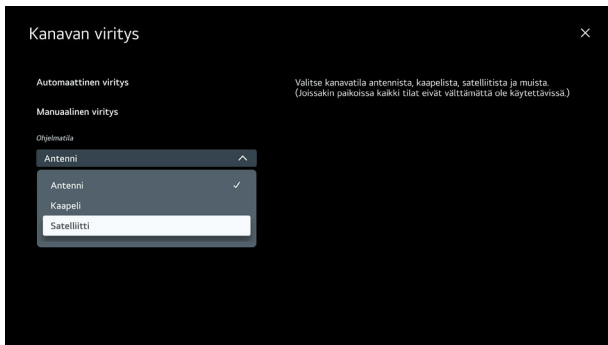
Kanavan viritys

×

Automaattinen viritys

Manuaalinen viritys

Ohjelmatila

Antenni

Antenni ✓

Kaapeli

Satelliitti

Valitse kanavatila antennista, kaapelista, satelliitista ja muista. (Joissakin paikoissa kaikki tilat eivät välttämättä ole käytettävissä.)